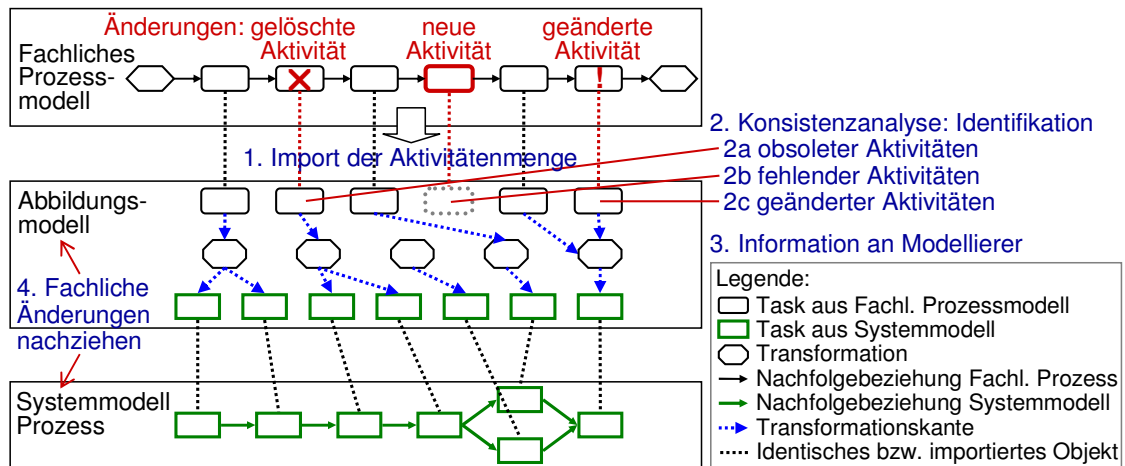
Änderungen: gelöschte Aktivität

neue Aktivität

geänderte Aktivität

Fachliches Prozessmodell

!

2. Konsistenzanalyse: Identifikation

1. Import der Aktivitätenmenge

2a obsoleter Aktivitäten

2b fehlender Aktivitäten

2c geänderter Aktivitäten

Abbildungsmodell

3. Information an Modellierer

4. Fachliche Änderungen nachziehen

Legende:
Task aus Fachl. Prozessmodell
Task aus Systemmodell
Transformation
Nachfolgebeziehung Fachl. Prozess
Nachfolgebeziehung Systemmodell
Transformationskante
Identisches bzw. importiertes Objekt

Systemmodell Prozess